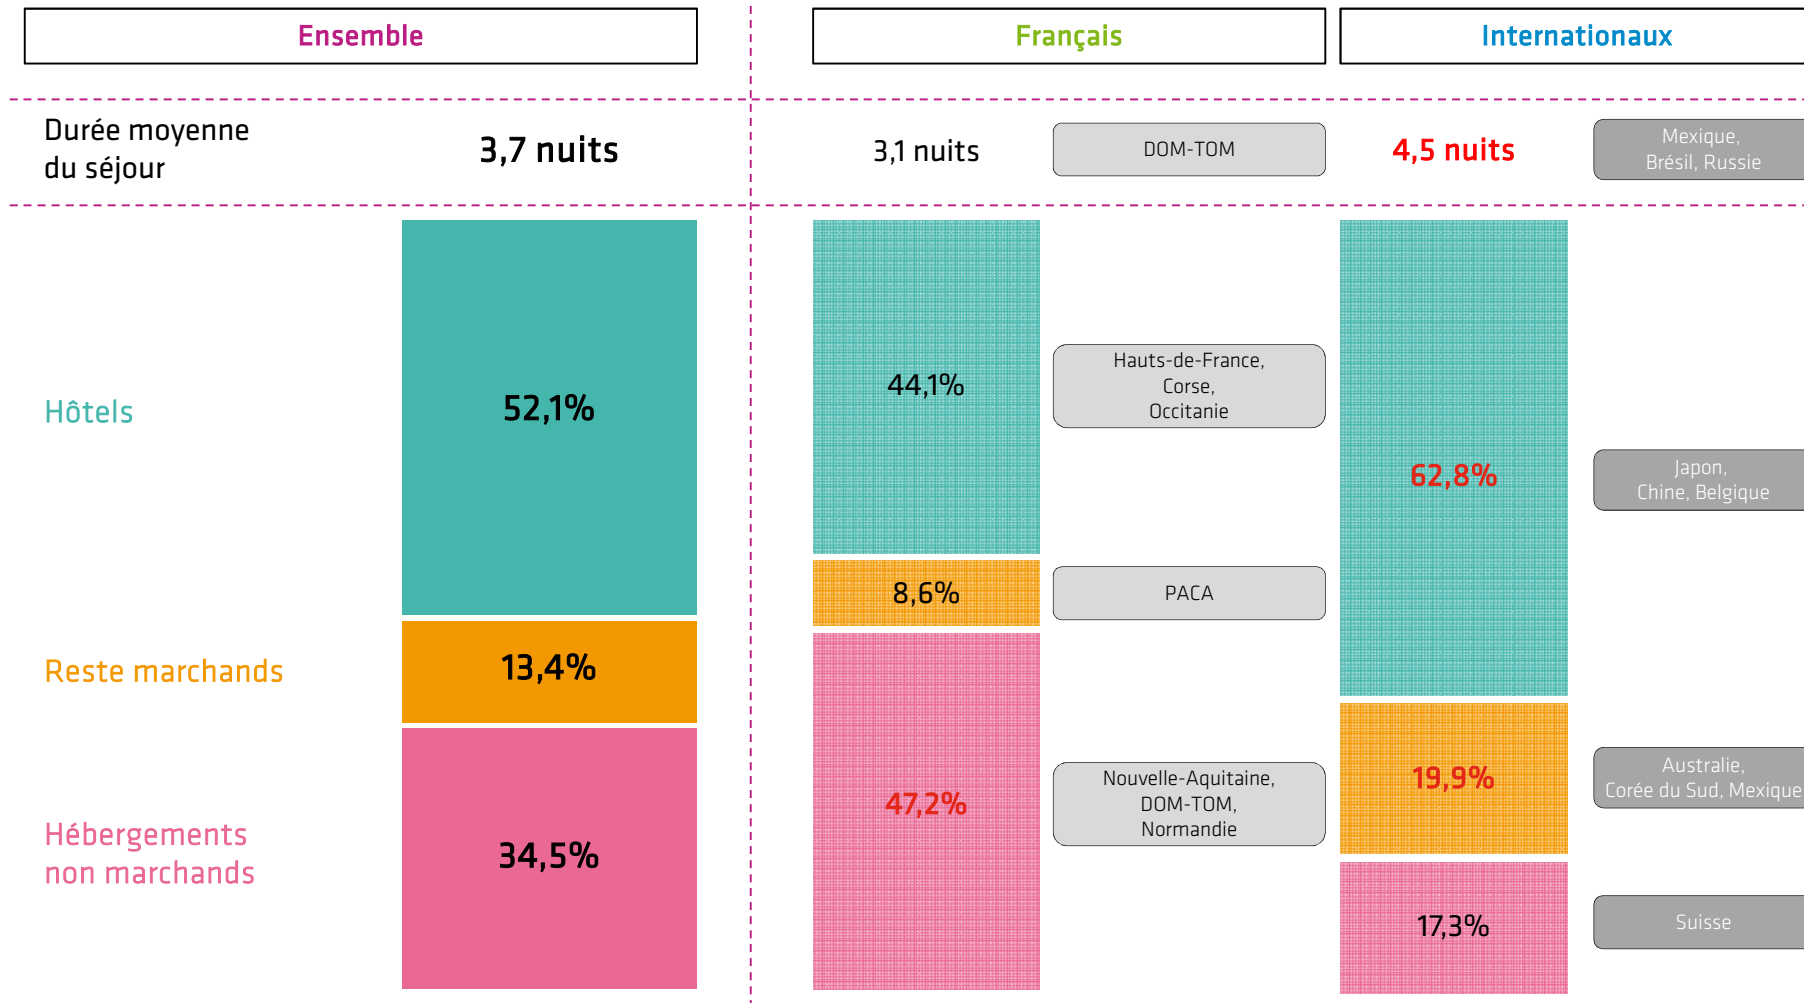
Ensemble

Français

Internationaux

Durée moyenne du séjour

3,7 nuits

3,1 nuits

DOM-TOM

4,5 nuits

Mexique, Brésil, Russie

Hôtels

52,1%

44,1%

Hauts-de-France, Corse, Occitanie

62,8%

Japon, Chine, Belgique

8,6%

PACA

Reste marchands

13,4%

19,9%

Australie, Corée du Sud, Mexique

47,2%

Nouvelle-Aquitaine, DOM-TOM, Normandie

Hébergements non marchands

34,5%

17,3%

Suisse